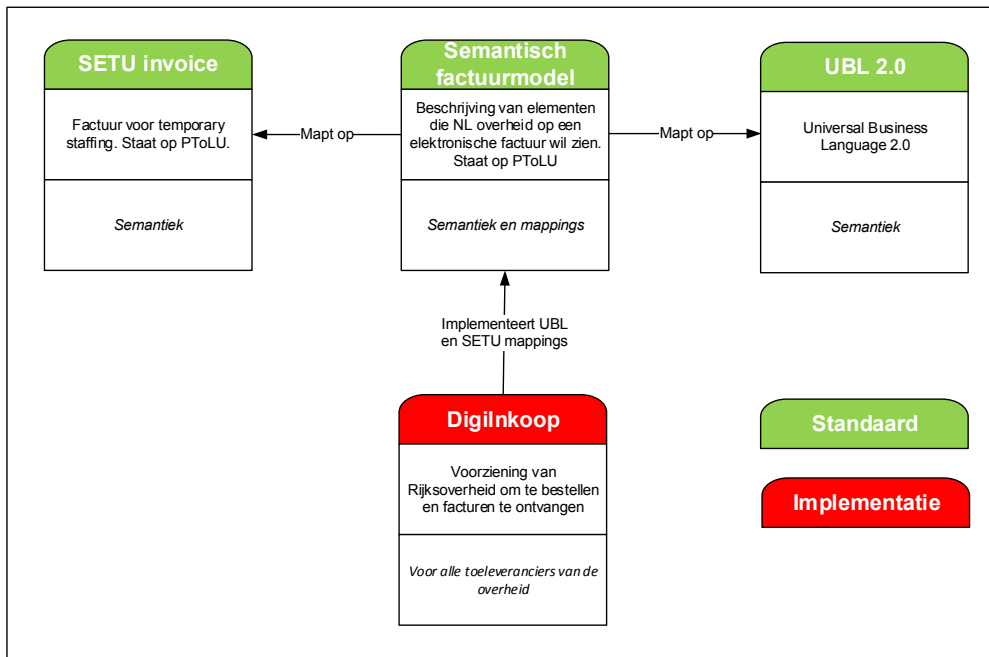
SETU invoice

Factuur voor temporary staffing. Staat op PToLU.

Semantiek

Mapt op

Semantisch factuurmodel

Beschrijving van elementen die NL overheid op een elektronische factuur wil zien. Staat op PToLU

Semantiek en mappings

Mapt op

UBL 2.0

Universal Business Language 2.0

Semantiek

Implementeert UBL en SETU mappings

DigiInkoop

Voorziening van Rijksoverheid om te bestellen en facturen te ontvangen

Voor alle toeleveranciers van de overheid

Standaard

Implementatie